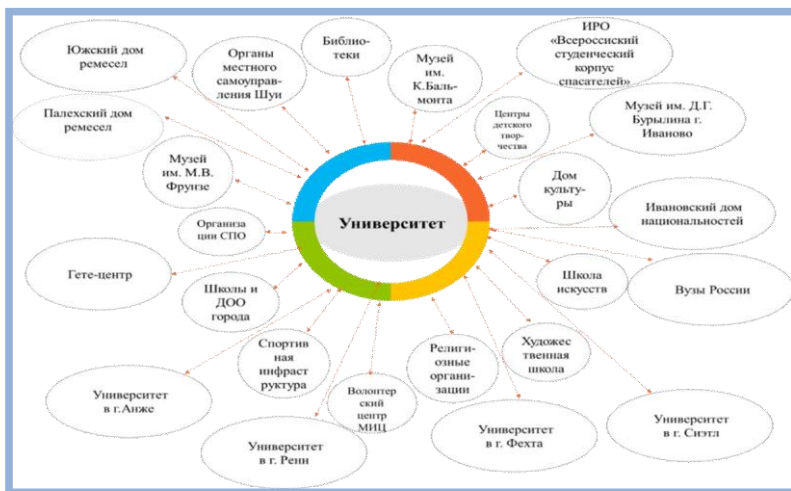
Университет

Южский дом ремесел

Органы местного самоуправления Шуи

Библиотеки

Музей им. К.Бальмонта

ИРО «Всероссийский студенческий корпус спасателей»

Палехский дом ремесел

Центры детского творчества

Музей им. Д.Г. Бурылина г. Иваново

Музей им. М.В. Фрунзе

Дом культуры

Ивановский дом национальностей

Организации СПО

Гете-центр

Школы и ДОО города

Школа искусств

Вузы России

Спортивная инфраструктура

Религиозные организации

Художественная школа

Университет в г.Анже

Волонтерский центр МИЦ

Университет в г. Фехта

Университет в г. Сиэтл

Университет в г. Ренн